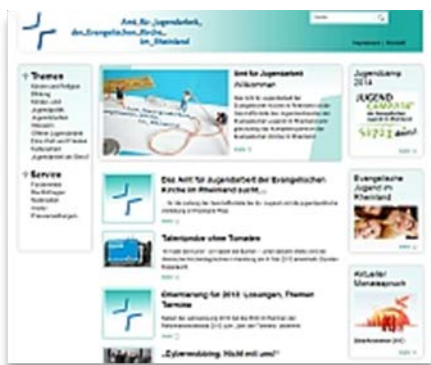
Amt für Jugendarbeit der Evangelischen Kirche im Rheinland

Suche

Impressum | Kontakt

Themen

Service

Amt für Jugendarbeit
Willkommen

mehr

Jugendcamp 2014

JUGEND CAMPITA

mehr

Das Amt für Jugendarbeit der Evangelischen Kirche im Rheinland sucht...

mehr

Evangelische Jugend im Rheinland

mehr

Talentprobe ohne Tomaten

mehr

Aktueller Monatsspruch

mehr

Orientierung für 2013: Losungen, Themen, Termine

mehr

„Cybermobbing: Nicht mit uns!"